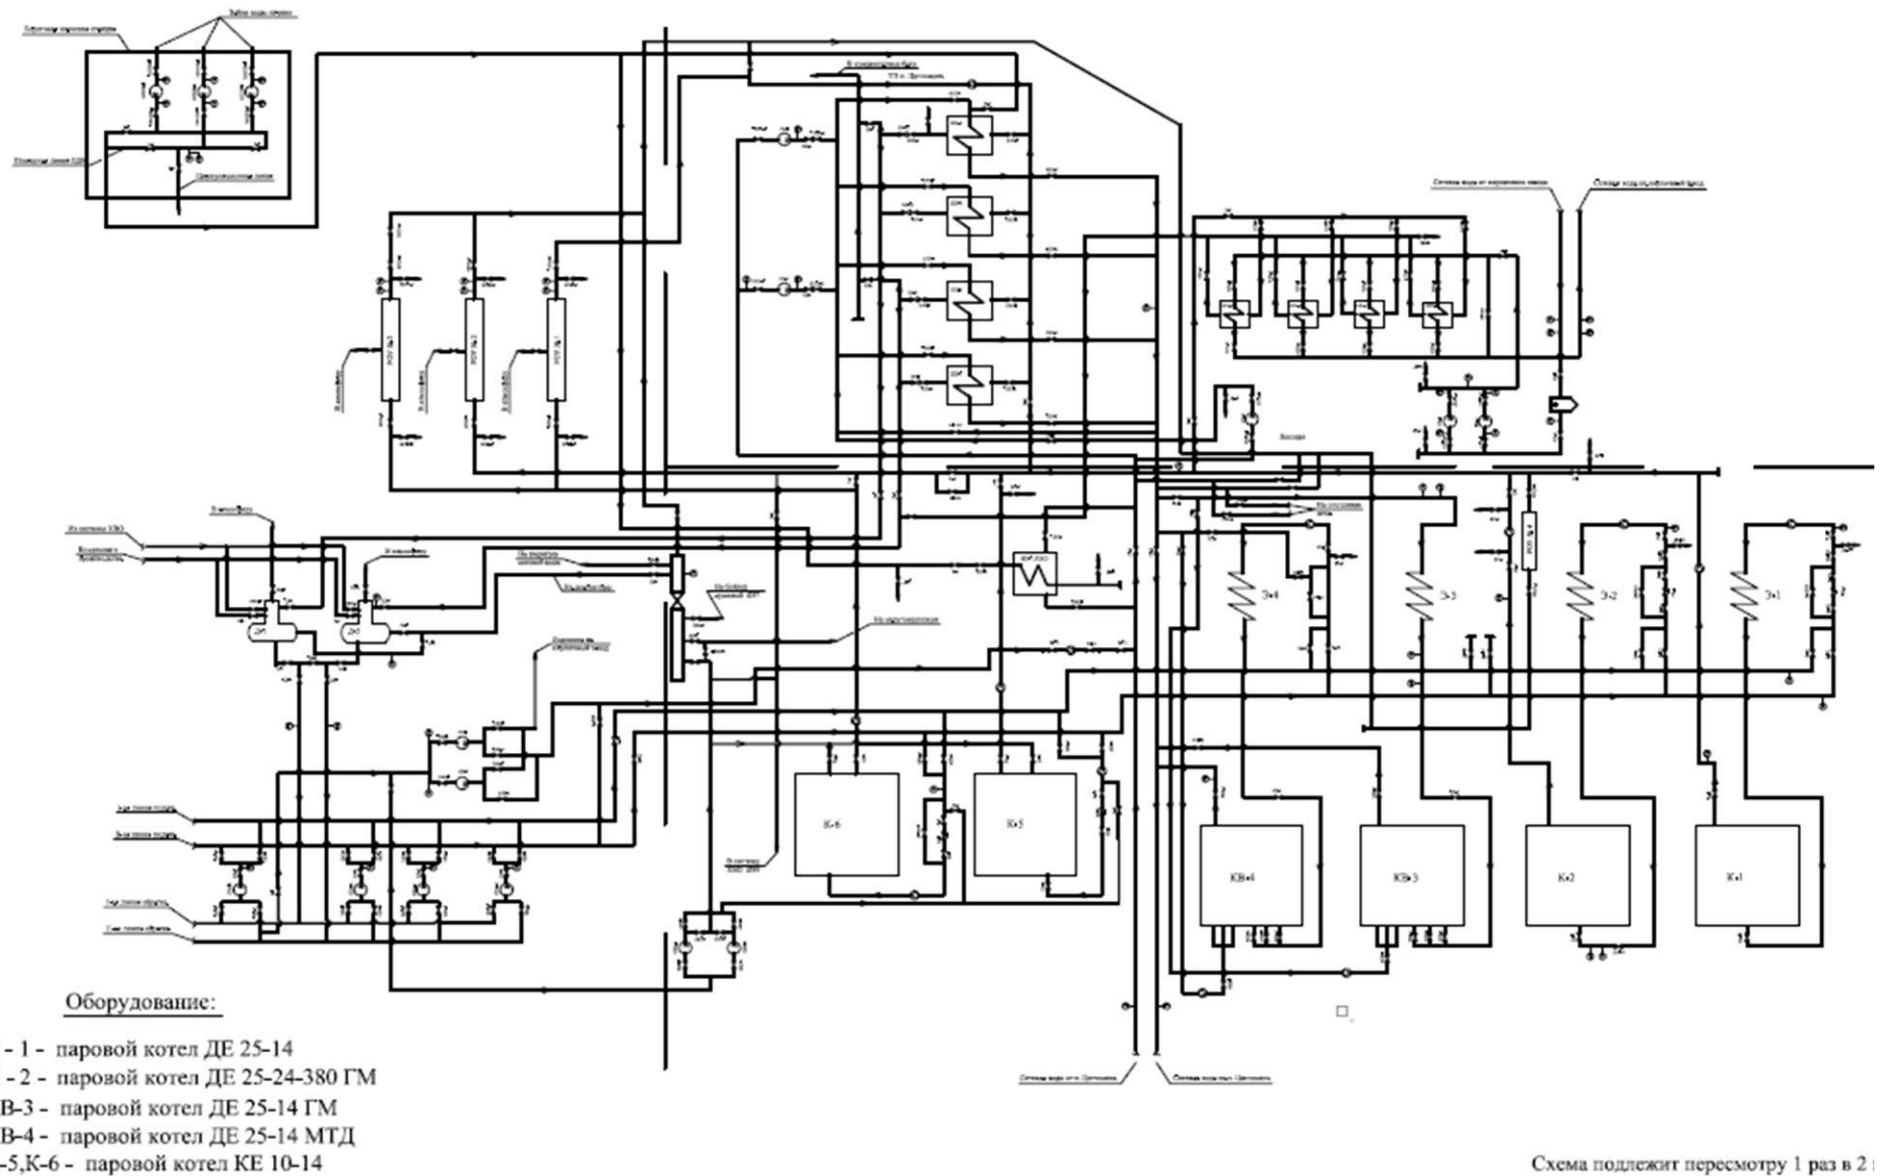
К-6

К-5

КВ-4

КВ-3

К-2

К-1

Э-4

Э-3

Э-2

Э-1

Оборудование:

- 1 - паровой котел ДЕ 25-14
- 2 - паровой котел ДЕ 25-24-380 ГМ
В-3 - паровой котел ДЕ 25-14 ГМ
В-4 - паровой котел ДЕ 25-14 МТД
-5,К-6 - паровой котел КЕ 10-14

Схема подлежит пересмотру 1 раз в 2 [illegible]